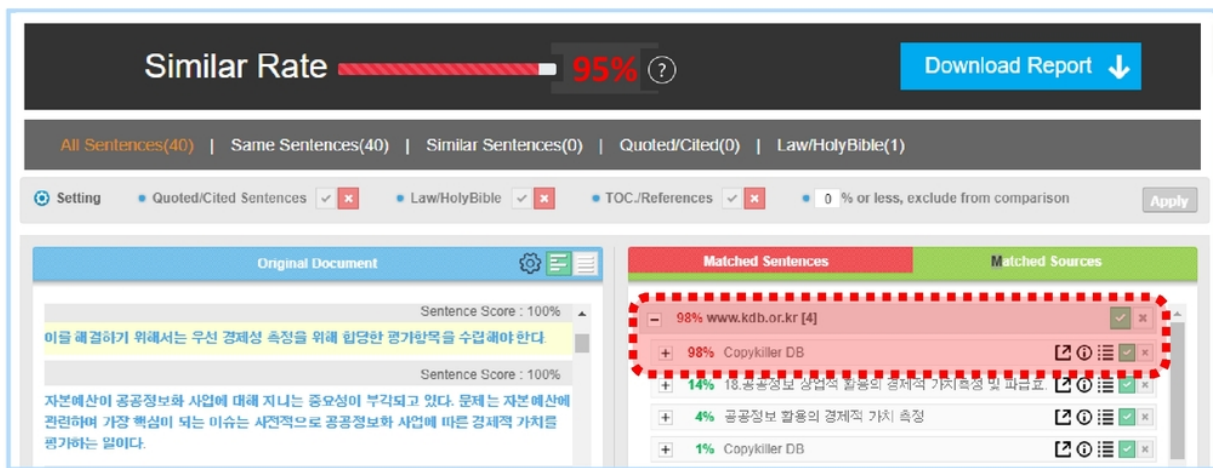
Similar Rate 95% ?

Download Report

All Sentences(40) | Same Sentences(40) | Similar Sentences(0) | Quoted/Cited(0) | Law/HolyBible(1)

Setting • Quoted/Cited Sentences • Law/HolyBible • TOC./References • 0 % or less, exclude from comparison Apply

Original Document

Sentence Score : 100%
이를 해결하기 위해서는 우선 경제성 측정을 위해 합당한 평가항목을 수립해야 한다.

Sentence Score : 100%
자본예산이 공공정보화 사업에 대해 지니는 중요성이 부각되고 있다. 문제는 자본예산에 관련하여 가장 핵심이 되는 이슈는 사전적으로 공공정보화 사업에 따른 경제적 가치를 평가하는 일이다.

Matched Sentences

Matched Sources

− 98% www.kdb.or.kr [4]
+ 98% Copykiller DB
+ 14% 18.공공정보 상업적 활용의 경제적 가치측정 및 파급효...
+ 4% 공공정보 활용의 경제적 가치 측정
+ 1% Copykiller DB